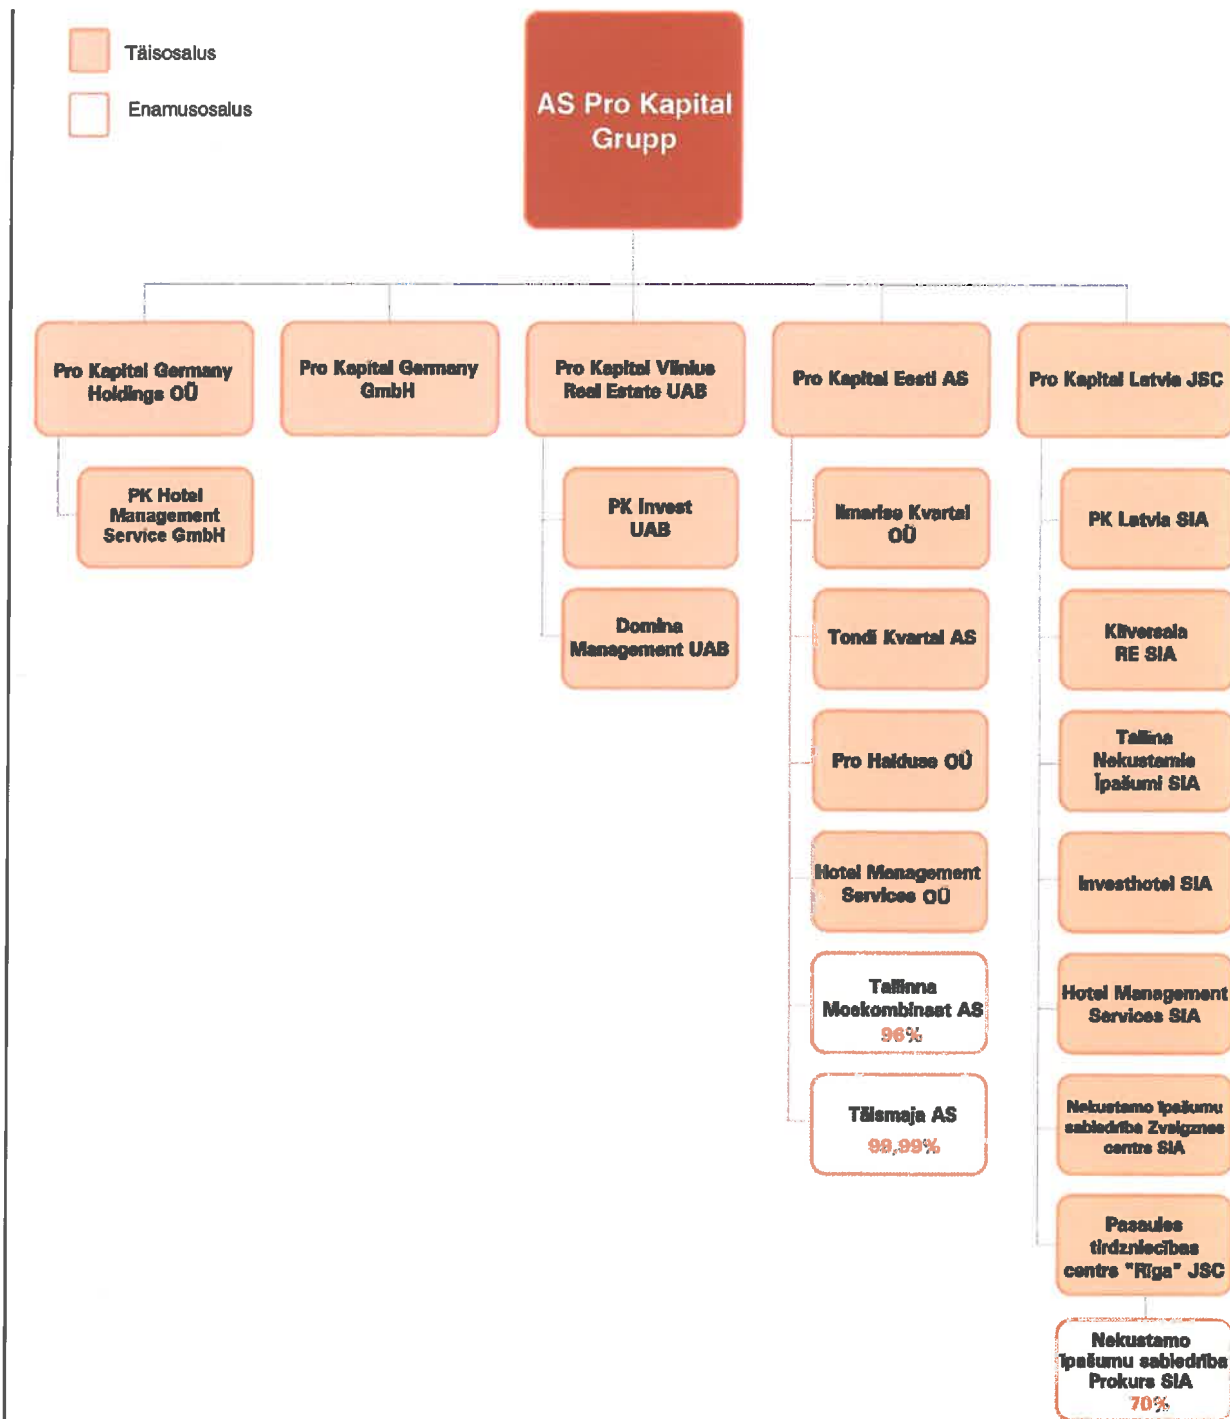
Täisosalus

Enamusosalus

AS Pro Kapital Grupp

Pro Kapital Germany Holdings OÜ

PK Hotel Management Service GmbH

Pro Kapital Germany GmbH

Pro Kapital Vilnius Real Estate UAB

PK Invest UAB

Domina Management UAB

Pro Kapital Eesti AS

Ilmarise Kvartal OÜ

Tondi Kvartal AS

Pro Halduse OÜ

Hotel Management Services OÜ

Tallinna Moekombinaat AS 96%

Tälsmaja AS 99,99%

Pro Kapital Latvia JSC

PK Latvia SIA

Kliversala RE SIA

Tallina Nekustamie Īpašumi SIA

Investhotel SIA

Hotel Management Services SIA

Nekustamo īpašumu sabiedrība Zvaigznes centrs SIA

Pasaules tirdzniecības centrs "Rīga" JSC

Nekustamo īpašumu sabiedrība Prokurs SIA 70%